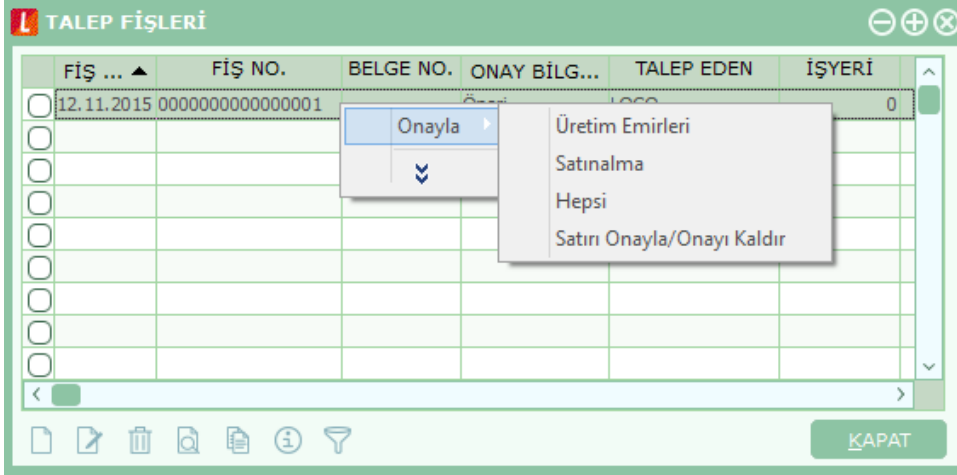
TALEP FİŞLERİ

| | FİŞ ... ▲ | FİŞ NO. | BELGE NO. | ONAY BİLG... | TALEP EDEN | İŞYERİ |
|---|---|---|---|---|---|---|
| | 12.11.2015 | 0000000000000001 | | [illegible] | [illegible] | 0 |

Onayla
Üretim Emirleri
Satınalma
Hepsi
Satırı Onayla/Onayı Kaldır

KAPAT